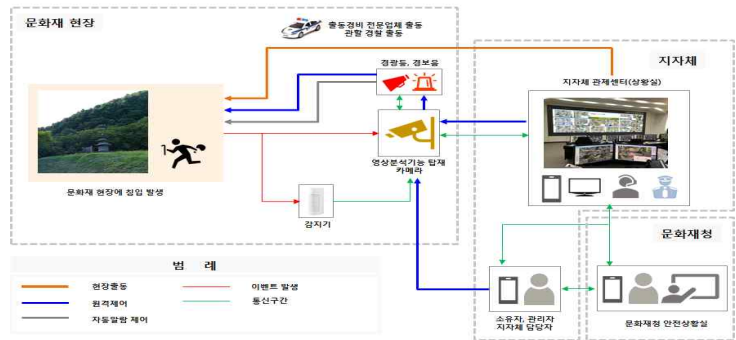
문화재 현장

출동경비 전문업체 출동
관할 경찰 출동

경광등, 경보음

지자체

지자체 관제센터(상황실)

영상분석기능 탑재 카메라

문화재 현장에 침입 발생

감지기

문화재청

범 례

| | | | |
|---|---|---|---|
| 현장출동 | | 이벤트 발생 | |
| 원격제어 | | 통신구간 | |
| 자동알람 제어 | | | |

소유자, 관리자
지자체 담당자

문화재청 안전상황실